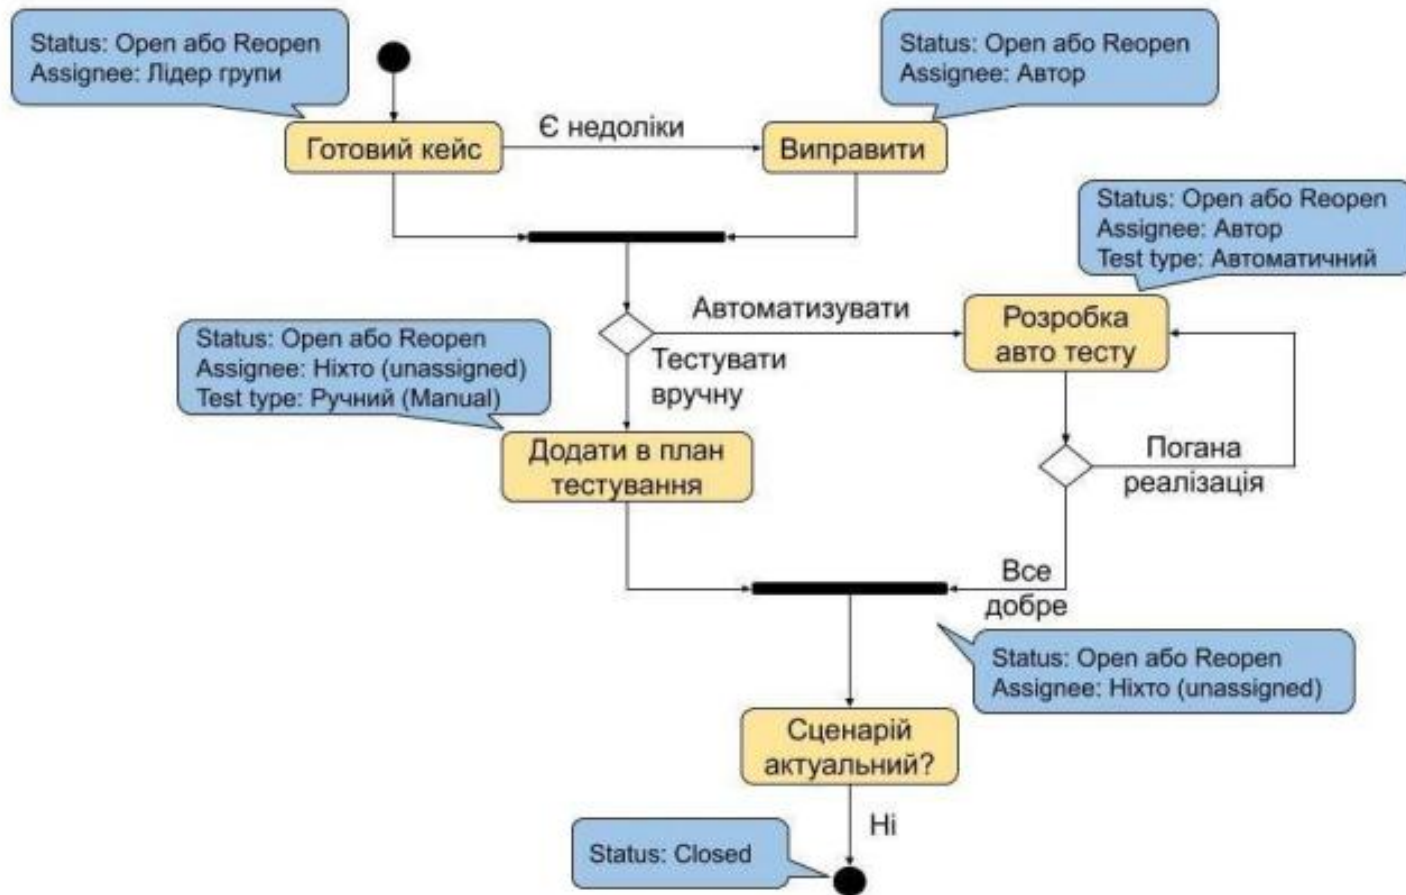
Status: Open або Reopen
Assignee: Лідер групи

Status: Open або Reopen
Assignee: Автор

Готовий кейс

Є недоліки

Виправити

Status: Open або Reopen
Assignee: Автор
Test type: Автоматичний

Автоматизувати

Розробка авто тесту

Status: Open або Reopen
Assignee: Ніхто (unassigned)
Test type: Ручний (Manual)

Тестувати вручну

Додати в план тестування

Погана реалізація

Все добре

Status: Open або Reopen
Assignee: Ніхто (unassigned)

Сценарій актуальний?

Ні

Status: Closed